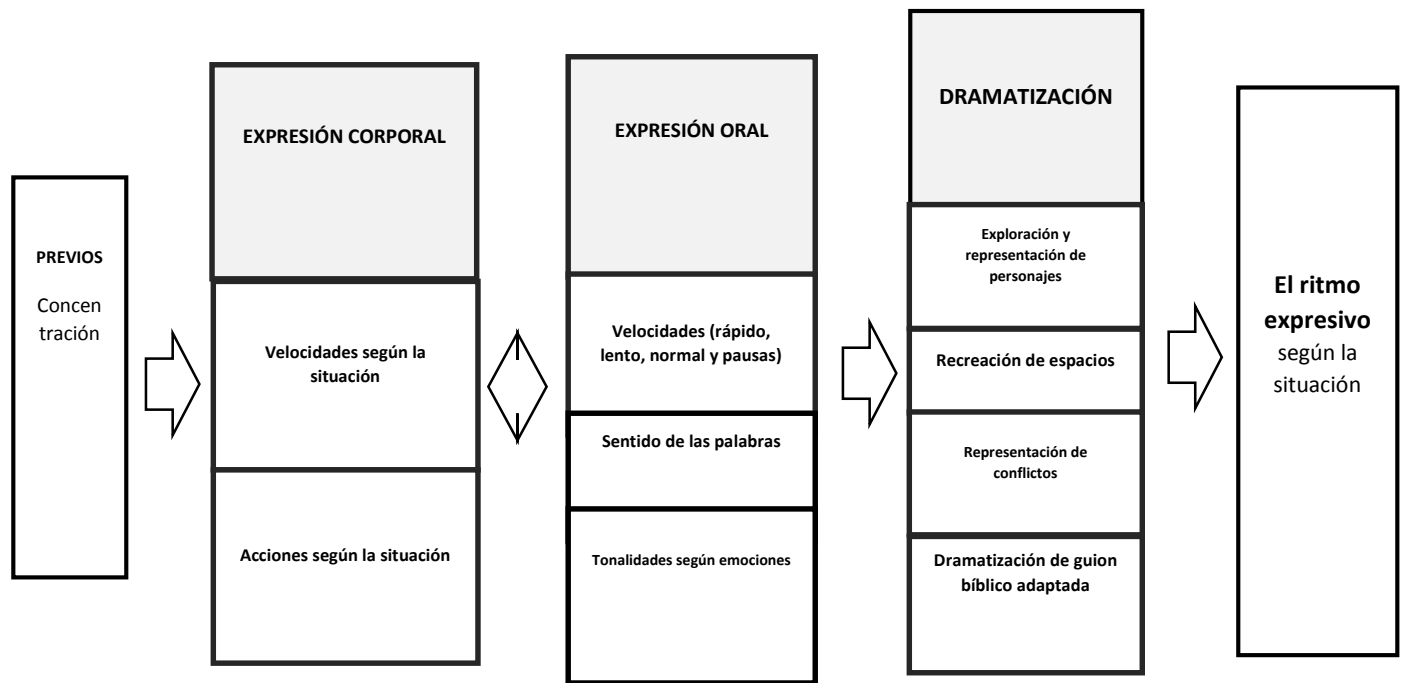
PREVIOS

Concentración

EXPRESIÓN CORPORAL

Velocidades según la situación

Acciones según la situación

EXPRESIÓN ORAL

Velocidades (rápido, lento, normal y pausas)

Sentido de las palabras

Tonalidades según emociones

DRAMATIZACIÓN

Exploración y representación de personajes

Recreación de espacios

Representación de conflictos

Dramatización de guion bíblico adaptada

El ritmo expresivo según la situación